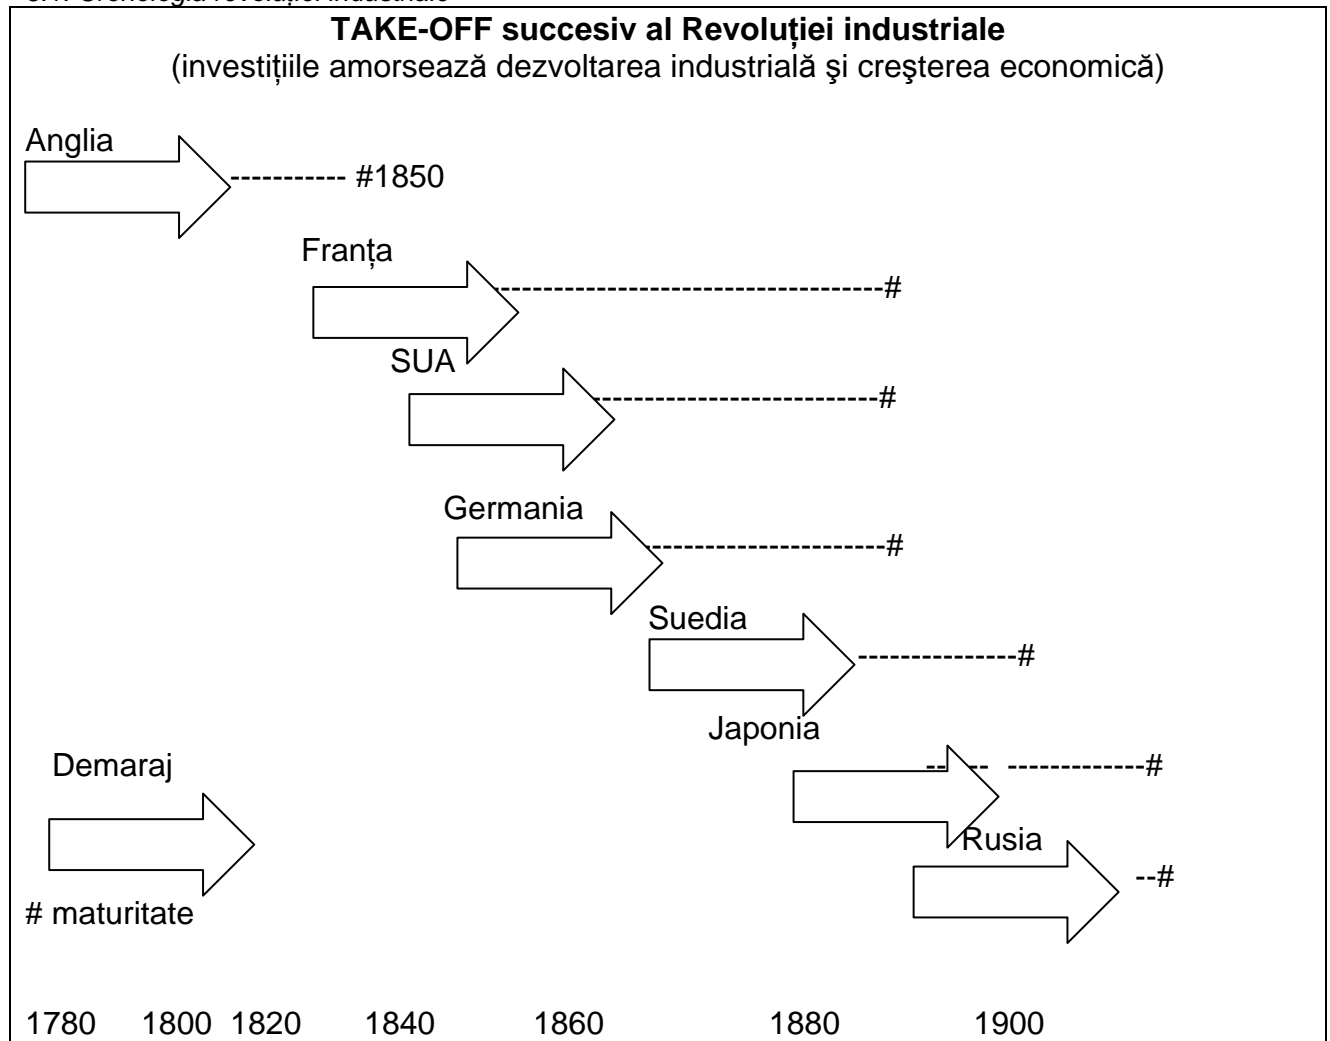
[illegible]

**TAKE-OFF succesiv al Revoluției industriale**

(investițiile amorsează dezvoltarea industrială şi creşterea economică)

Anglia ----------- #1850

Franța -----------------------------------#

SUA --------------------------#

Germania ----------------------#

Suedia ---------------#

Japonia ------ ------------#

Demaraj

Rusia --#

# maturitate

1780 1800 1820 1840 1860 1880 1900